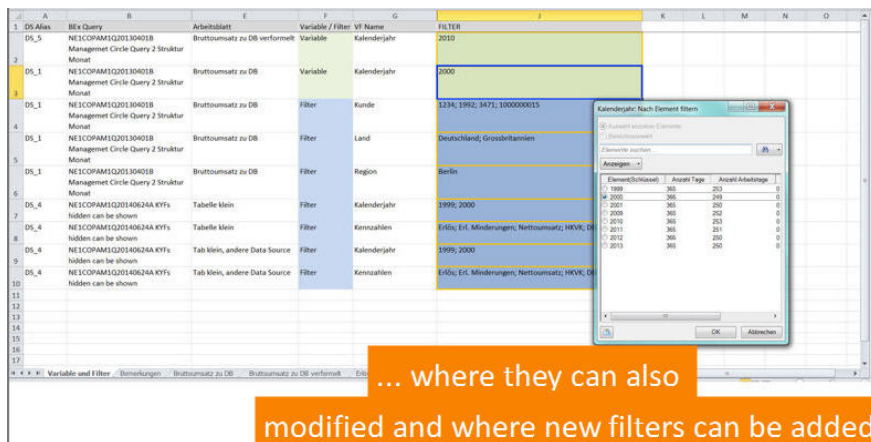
| | A | B | E | F | G | J | K | L | M | N | O |
|---|---|---|---|---|---|---|---|---|---|---|---|
| 1 | DS Alias | BEx Query | Arbeitsblatt | Variable / Filter | VF Name | FILTER | | | | | |
| 2 | DS_5 | NE1COPAM1Q20130401B Managemet Circle Query 2 Struktur Monat | Bruttoumsatz zu DB verformelt | Variable | Kalenderjahr | 2010 | | | | | |
| 3 | DS_1 | NE1COPAM1Q20130401B Managemet Circle Query 2 Struktur Monat | Bruttoumsatz zu DB | Variable | Kalenderjahr | 2000 | | | | | |
| 4 | DS_1 | NE1COPAM1Q20130401B Managemet Circle Query 2 Struktur Monat | Bruttoumsatz zu DB | Filter | Kunde | 1234; 1992; 3471; 1000000015 | | | | | |
| 5 | DS_1 | NE1COPAM1Q20130401B Managemet Circle Query 2 Struktur Monat | Bruttoumsatz zu DB | Filter | Land | Deutschland; Grossbritannien | | | | | |
| 6 | DS_1 | NE1COPAM1Q20130401B Managemet Circle Query 2 Struktur Monat | Bruttoumsatz zu DB | Filter | Region | Berlin | | | | | |
| 7 | DS_4 | NE1COPAM1Q20140624A KYFs hidden can be shown | Tabelle klein | Filter | Kalenderjahr | 1999; 2000 | | | | | |
| 8 | DS_4 | NE1COPAM1Q20140624A KYFs hidden can be shown | Tabelle klein | Filter | Kennzahlen | Erlös; Erl. Minderungen; Nettoumsatz; HKVK; D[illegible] | | | | | |
| 9 | DS_4 | NE1COPAM1Q20140624A KYFs hidden can be shown | Tab klein, andere Data Source | Filter | Kalenderjahr | 1999; 2000 | | | | | |
| 10 | DS_4 | NE1COPAM1Q20140624A KYFs hidden can be shown | Tab klein, andere Data Source | Filter | Kennzahlen | Erlös; Erl. Minderungen; Nettoumsatz; HKVK; D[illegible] | | | | | |
| 11 | | | | | | | | | | | |
| 12 | | | | | | | | | | | |
| 13 | | | | | | | | | | | |
| 14 | | | | | | | | | | | |
| 15 | | | | | | | | | | | |
| 16 | | | | | | | | | | | |
| 17 | | | | | | | | | | | |

Variable und Filter | Bemerkungen | Bruttoumsatz zu DB | Bruttoumsatz zu DB verformelt | Erlö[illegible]

Kalenderjahr: Nach Element filtern

Auswahl einzelner Elemente
Bereichsauswahl
Elemente suchen
Anzeigen

| Element(Schlüssel) | Anzahl Tage | Anzahl Arbeitstage | |
|---|---|---|---|
| 1999 | 365 | 253 | 0 |
| 2000 | 366 | 249 | 0 |
| 2001 | 365 | 250 | 0 |
| 2009 | 365 | 252 | 0 |
| 2010 | 365 | 253 | 0 |
| 2011 | 365 | 251 | 0 |
| 2012 | 366 | 250 | 0 |
| 2013 | 365 | 250 | 0 |

OK Abbrechen

... where they can also

modified and where new filters can be added